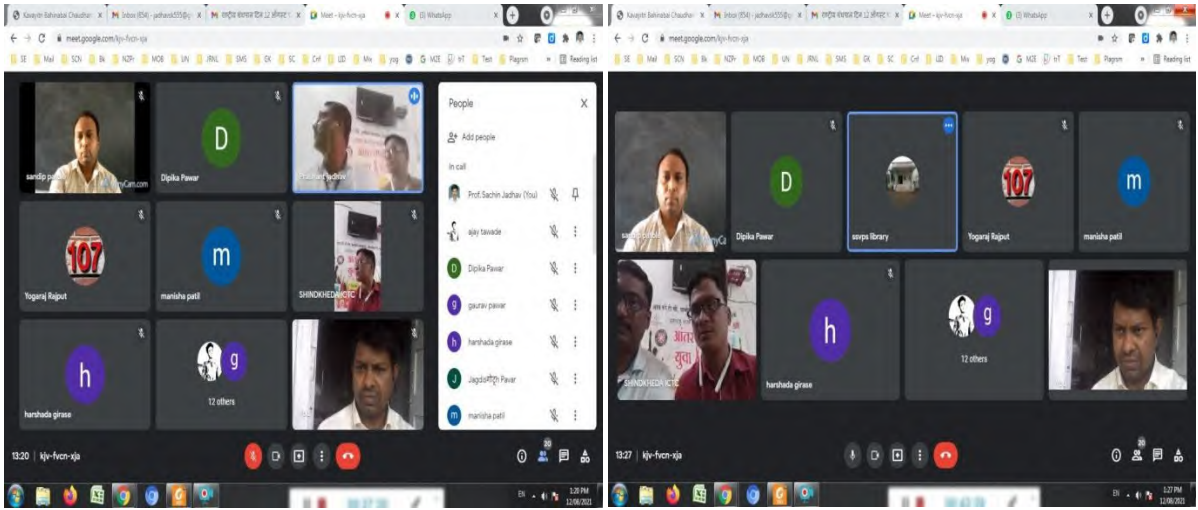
Kavayitri Bahinabai Chaudhari | Inbox (854) - jadhavsk555@ | राष्ट्रीय ग्रंथपाल दिन 12 ऑगस्ट | Meet - kjv-fvcn-xja | (3) WhatsApp

meet.google.com/kjv-fvcn-xja

SE | Mail | SCN | Bk | NZP | MOB | UN | JRNL | SMS | GK | SC | Crif | UD | Mix | yog | G MZE | IrT | Test | Plagrsm | Reading list

sandip patil
Dipika Pawar
prashant jadhav
Yogaraj Rajput
manisha patil
SHINDKHEDA ICTC
harshada girase
12 others

People
Add people
In call
Prof. Sachin Jadhav (You)
ajay tawade
Dipika Pawar
gaurav pawar
harshada girase
Jagdish Pavar
manisha patil

13:20 | kjv-fvcn-xja

20

1:20 PM
12/08/2021

Kavayitri Bahinabai Chaudhari | Inbox (854) - jadhavsk555@ | राष्ट्रीय ग्रंथपाल दिन 12 ऑगस्ट | Meet - kjv-fvcn-xja | (3) WhatsApp

meet.google.com/kjv-fvcn-xja

SE | Mail | SCN | Bk | NZP | MOB | UN | JRNL | SMS | GK | SC | Crif | UD | Mix | yog | G MZE | IrT | Test | Plagrsm | Reading list

sandip patil
Dipika Pawar
ssvps library
Yogaraj Rajput
manisha patil
SHINDKHEDA ICTC
harshada girase
12 others

13:27 | kjv-fvcn-xja

20

1:27 PM
12/08/2021